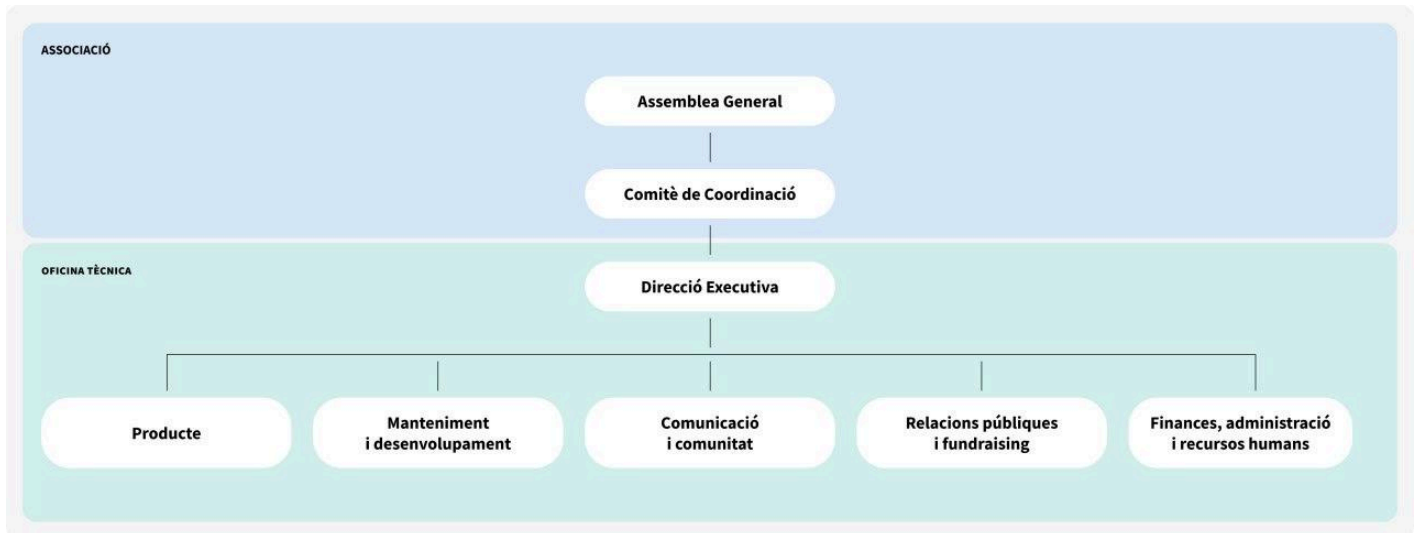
ASSOCIACIÓ

Assemblea General

Comitè de Coordinació

OFICINA TÈCNICA

Direcció Executiva

Producte

Manteniment i desenvolupament

Comunicació i comunitat

Relacions públiques i fundraising

Finances, administració i recursos humans